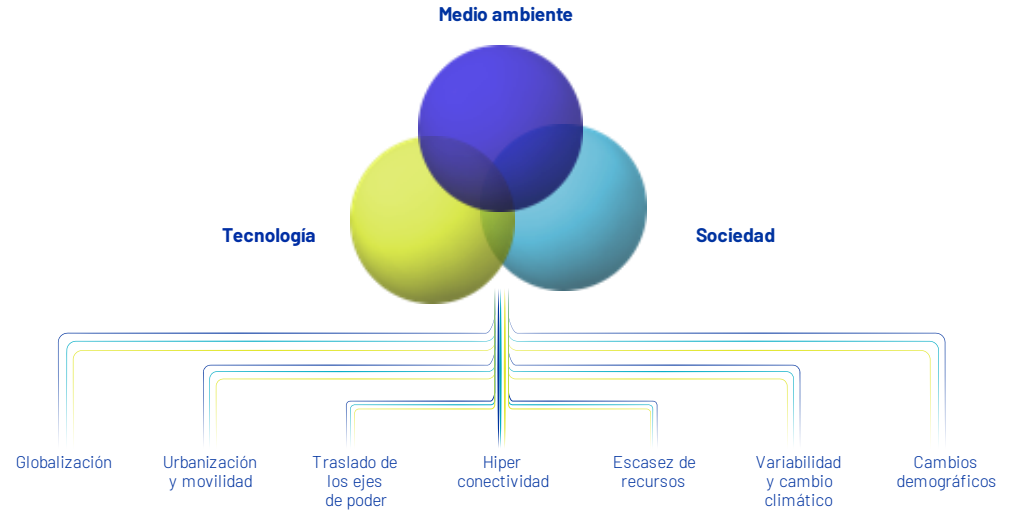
Medio ambiente

Tecnología

Sociedad

Globalización

Urbanización y movilidad

Traslado de los ejes de poder

Hiper conectividad

Escasez de recursos

Variabilidad y cambio climático

Cambios demográficos